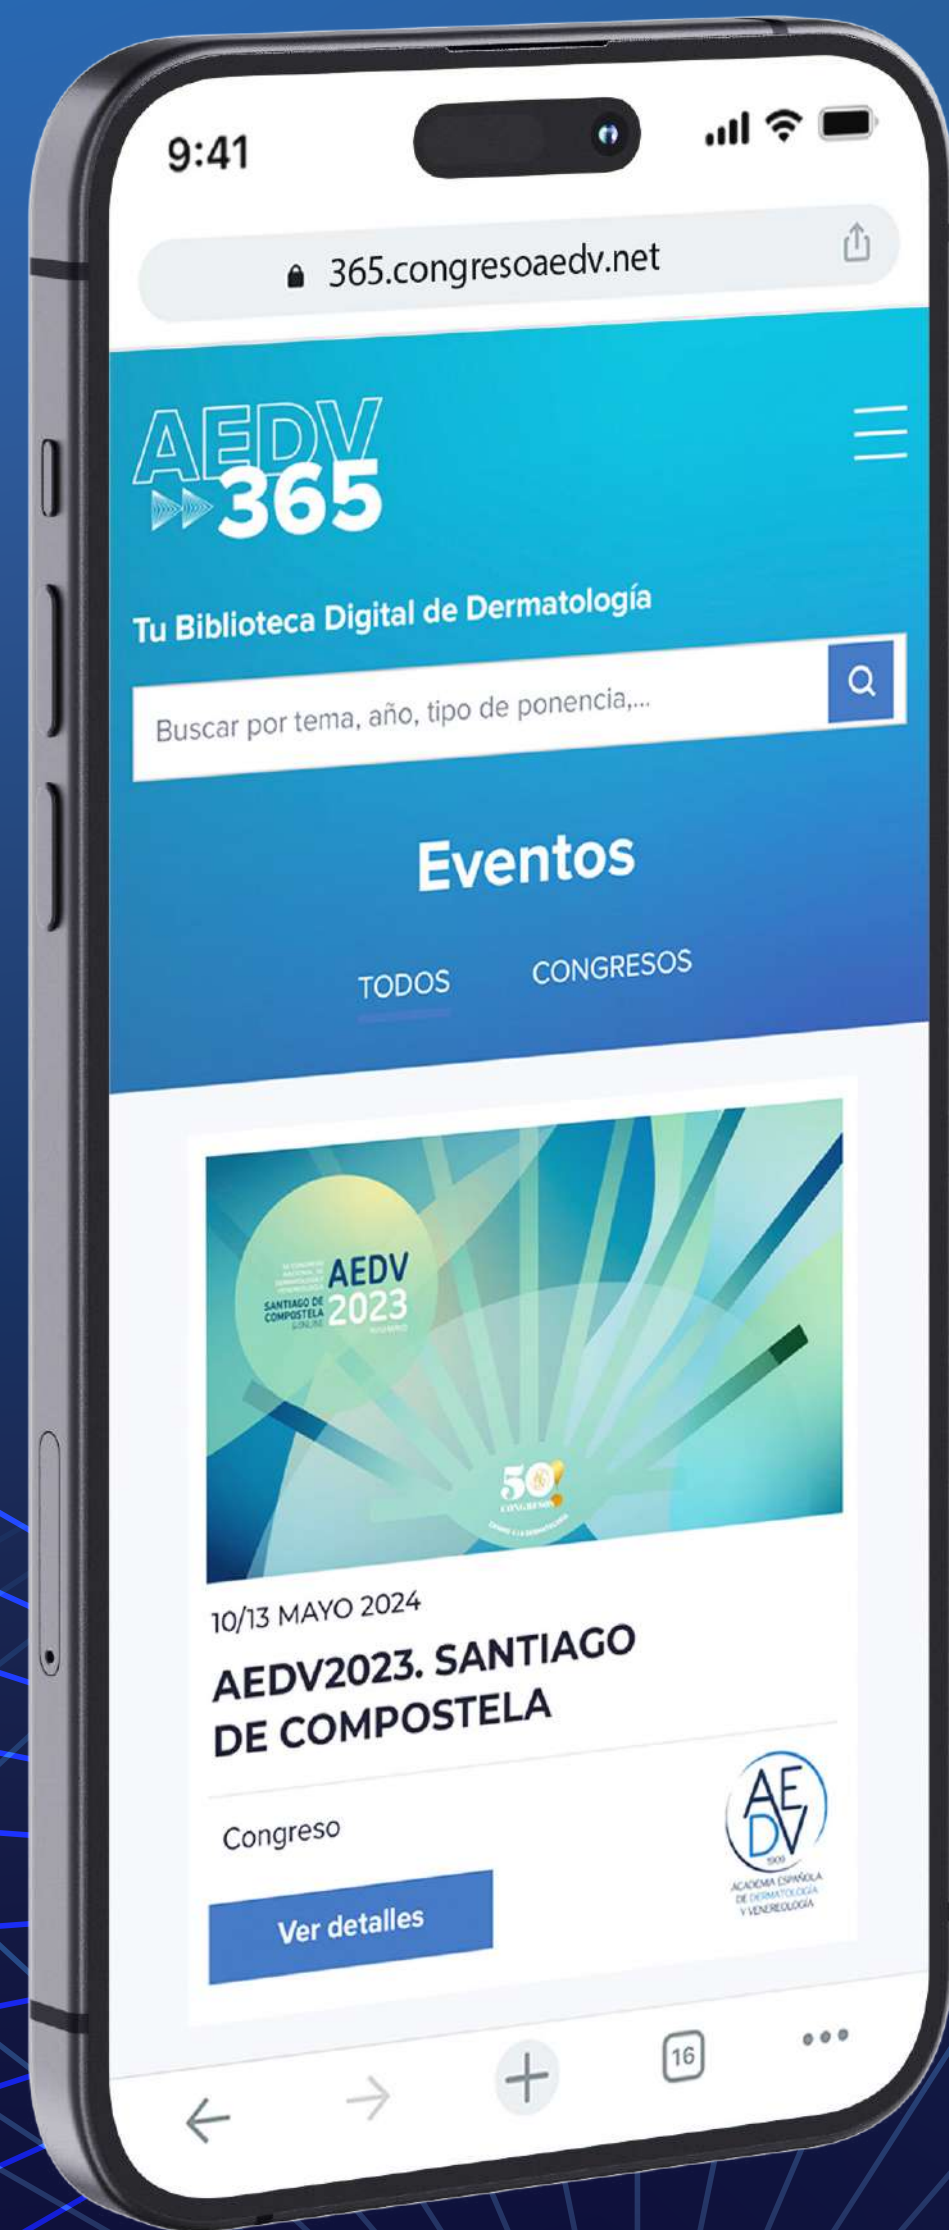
9:41

365.congresoaedv.net

AEDV 365

Tu Biblioteca Digital de Dermatología

Buscar por tema, año, tipo de ponencia,...

Eventos

TODOS CONGRESOS

AEDV 2023
SANTIAGO DE COMPOSTELA

50 CONGRESOS

10/13 MAYO 2024

AEDV2023. SANTIAGO DE COMPOSTELA

Congreso

Ver detalles

AEDV
1909
ACADEMIA ESPAÑOLA DE DERMATOLOGÍA Y VENEREOLOGÍA

16